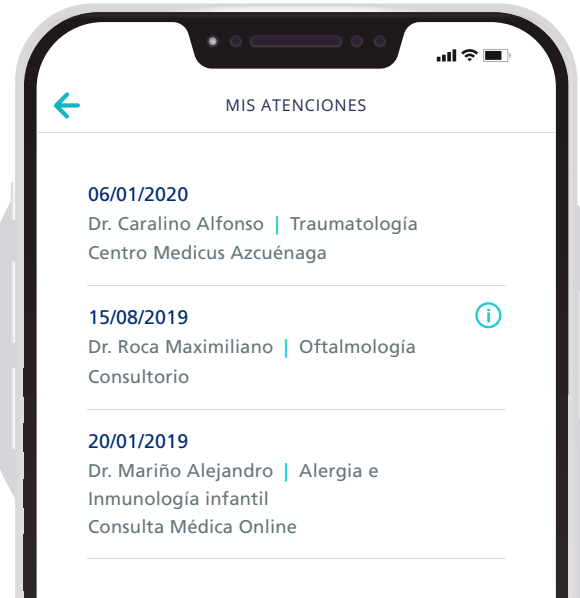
MIS ATENCIONES

06/01/2020
Dr. Caralino Alfonso | Traumatología
Centro Medicus Azcuénaga

15/08/2019
Dr. Roca Maximiliano | Oftalmología
Consultorio

20/01/2019
Dr. Mariño Alejandro | Alergia e Inmunología infantil
Consulta Médica Online